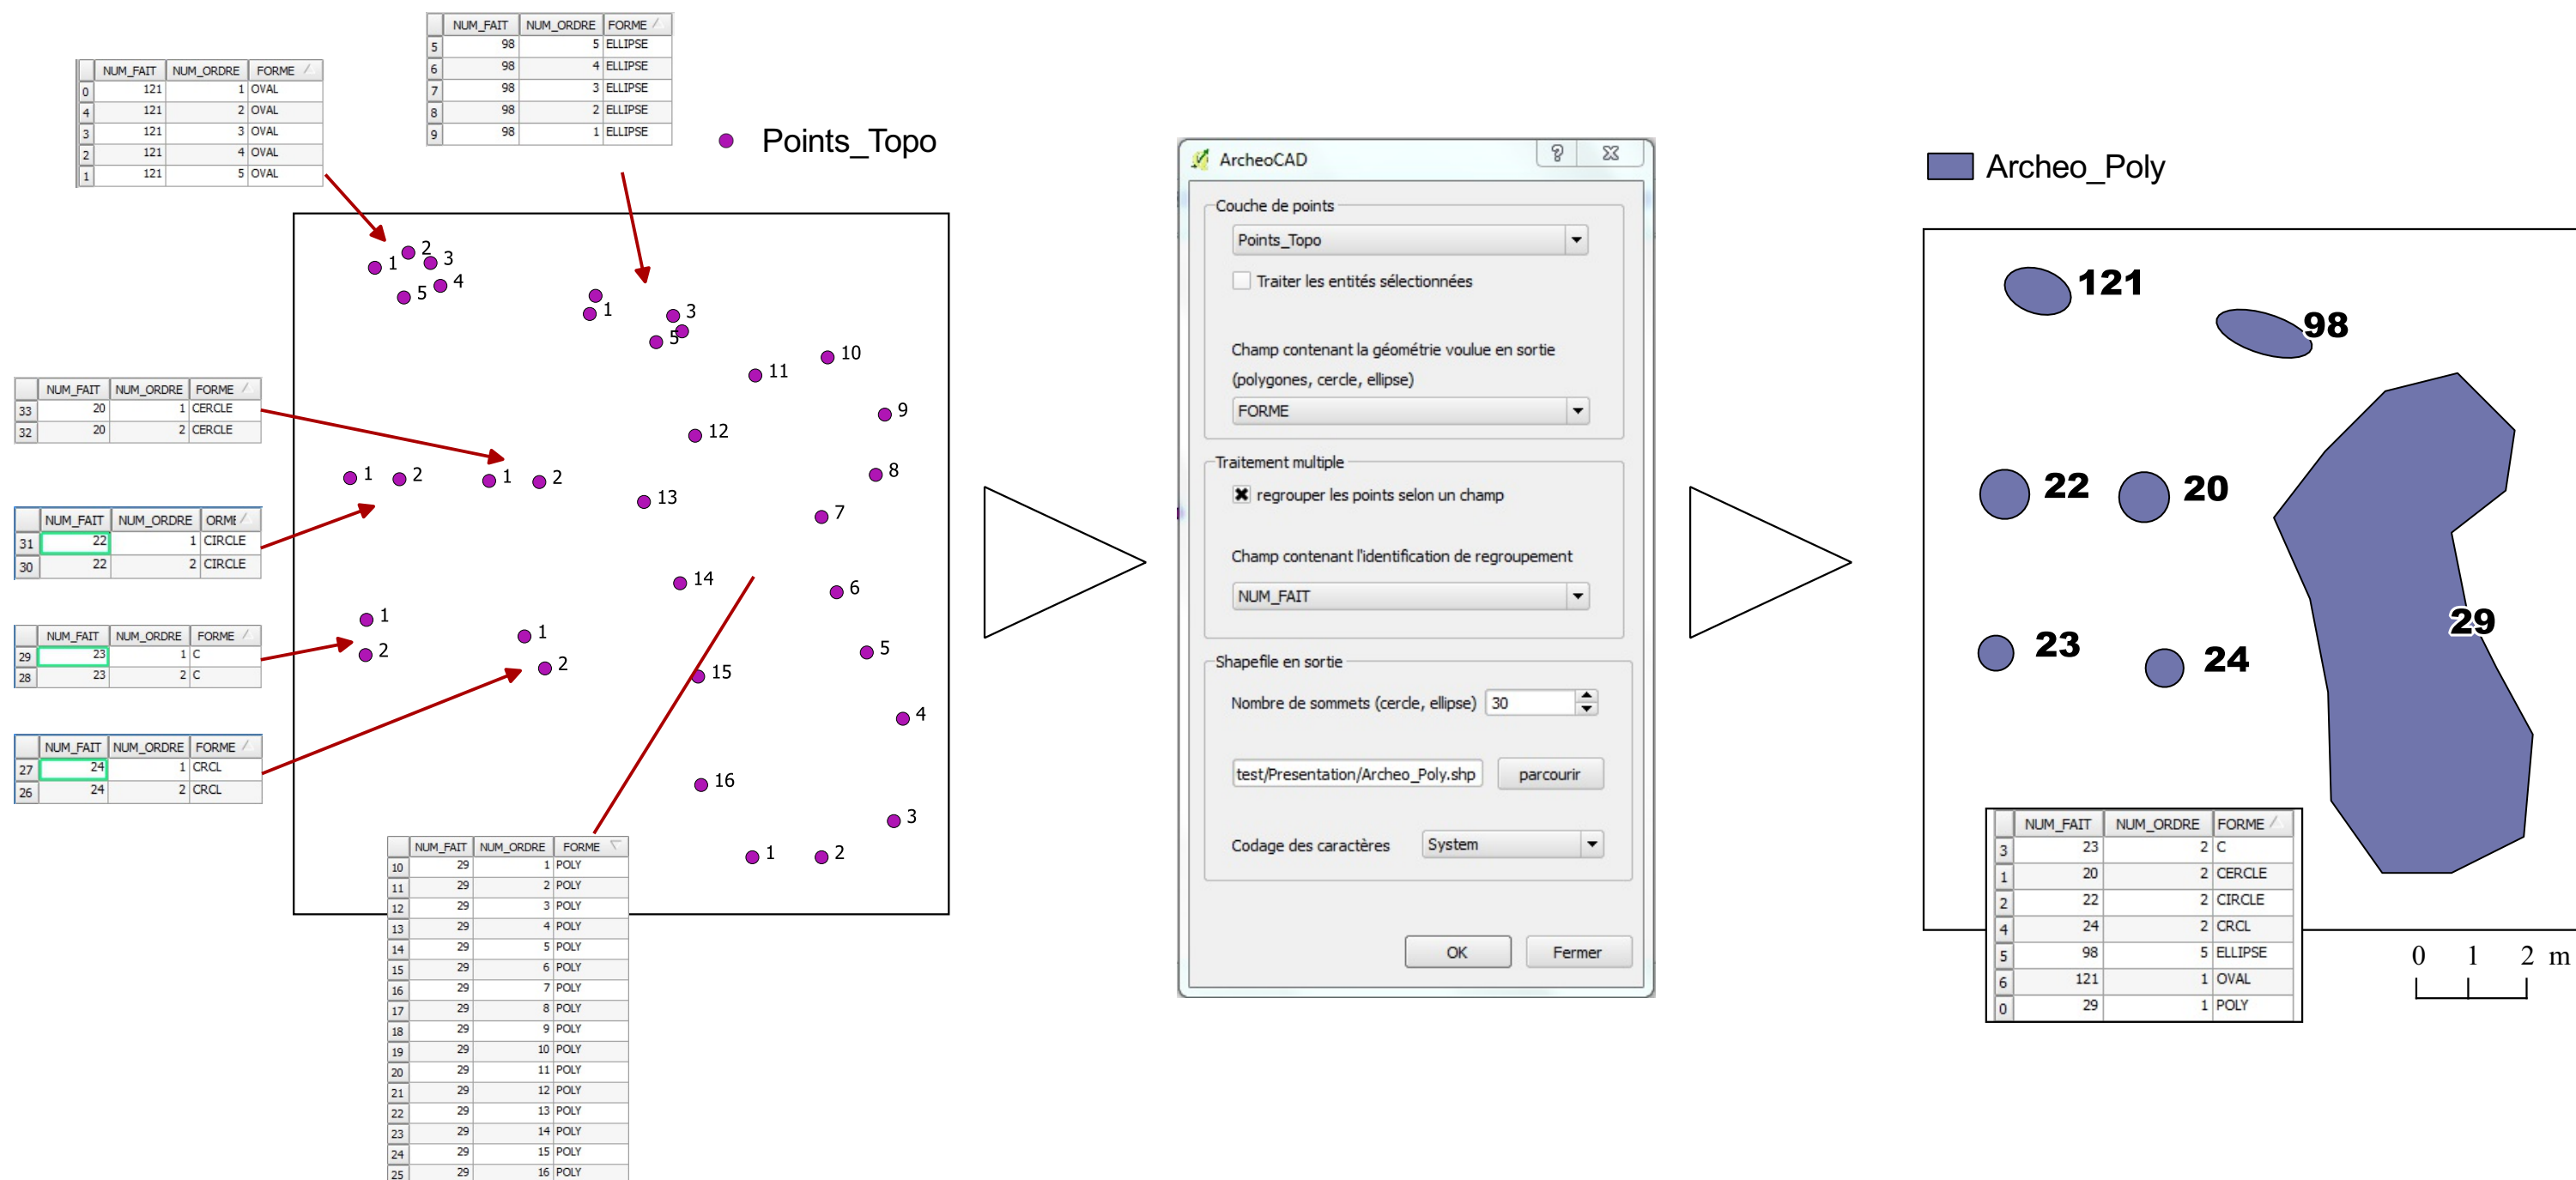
| | NUM_FAIT | NUM_ORDRE | FORME |
|---|---|---|---|
| 0 | 121 | 1 | OVAL |
| 4 | 121 | 2 | OVAL |
| 3 | 121 | 3 | OVAL |
| 2 | 121 | 4 | OVAL |
| 1 | 121 | 5 | OVAL |

| | NUM_FAIT | NUM_ORDRE | FORME |
|---|---|---|---|
| 5 | 98 | 5 | ELLIPSE |
| 6 | 98 | 4 | ELLIPSE |
| 7 | 98 | 3 | ELLIPSE |
| 8 | 98 | 2 | ELLIPSE |
| 9 | 98 | 1 | ELLIPSE |

Points_Topo

| | NUM_FAIT | NUM_ORDRE | FORME |
|---|---|---|---|
| 33 | 20 | 1 | CERCLE |
| 32 | 20 | 2 | CERCLE |

| | NUM_FAIT | NUM_ORDRE | ORME |
|---|---|---|---|
| 31 | 22 | 1 | CIRCLE |
| 30 | 22 | 2 | CIRCLE |

| | NUM_FAIT | NUM_ORDRE | FORME |
|---|---|---|---|
| 29 | 23 | 1 | C |
| 28 | 23 | 2 | C |

| | NUM_FAIT | NUM_ORDRE | FORME |
|---|---|---|---|
| 27 | 24 | 1 | CRCL |
| 26 | 24 | 2 | CRCL |

1 2 3 4 5 1 3 5 10 11 9 12 8 1 2 1 2 13 7 14 6 1 5 1 2 2 15 4 16 3 1 2

| | NUM_FAIT | NUM_ORDRE | FORME |
|---|---|---|---|
| 10 | 29 | 1 | POLY |
| 11 | 29 | 2 | POLY |
| 12 | 29 | 3 | POLY |
| 13 | 29 | 4 | POLY |
| 14 | 29 | 5 | POLY |
| 15 | 29 | 6 | POLY |
| 16 | 29 | 7 | POLY |
| 17 | 29 | 8 | POLY |
| 18 | 29 | 9 | POLY |
| 19 | 29 | 10 | POLY |
| 20 | 29 | 11 | POLY |
| 21 | 29 | 12 | POLY |
| 22 | 29 | 13 | POLY |
| 23 | 29 | 14 | POLY |
| 24 | 29 | 15 | POLY |
| 25 | 29 | 16 | POLY |

ArcheoCAD ? ☒
Couche de points
Points_Topo
Traiter les entités sélectionnées
Champ contenant la géométrie voulue en sortie (polygones, cercle, ellipse)
FORME
Traitement multiple
☒ regrouper les points selon un champ
Champ contenant l'identification de regroupement
NUM_FAIT
Shapefile en sortie
Nombre de sommets (cercle, ellipse) 30
test/Presentation/Archeo_Poly.shp parcourir
Codage des caractères System
OK Fermer

Archeo_Poly

121 98 22 20 29 23 24

| | NUM_FAIT | NUM_ORDRE | FORME |
|---|---|---|---|
| 3 | 23 | 2 | C |
| 1 | 20 | 2 | CERCLE |
| 2 | 22 | 2 | CIRCLE |
| 4 | 24 | 2 | CRCL |
| 5 | 98 | 5 | ELLIPSE |
| 6 | 121 | 1 | OVAL |
| 0 | 29 | 1 | POLY |

0 1 2 m